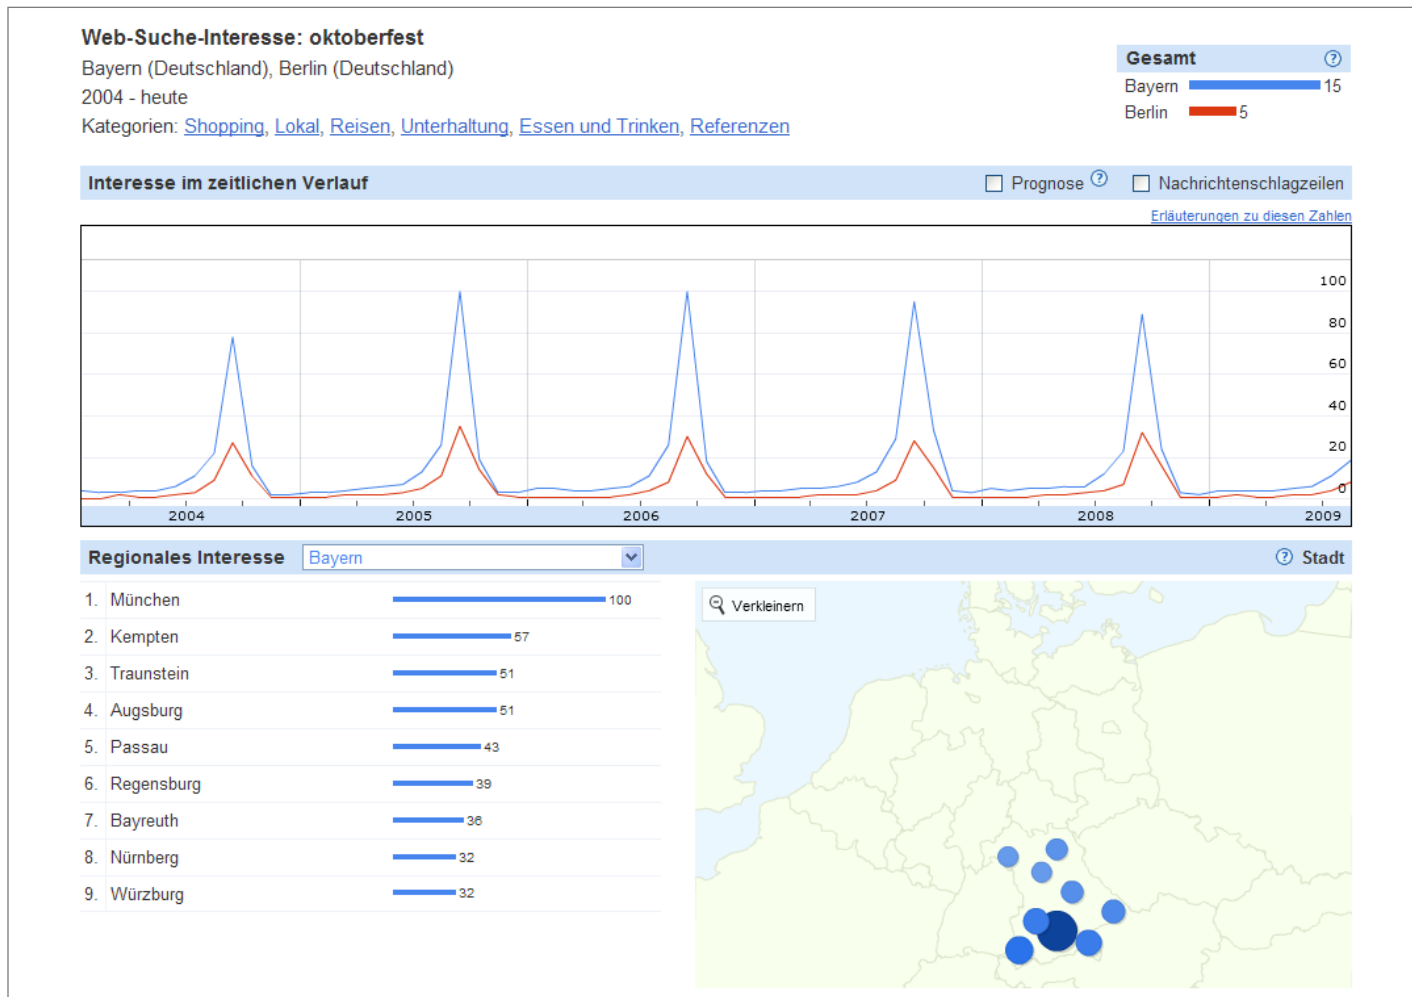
Web-Suche-Interesse: oktoberfest
Bayern (Deutschland), Berlin (Deutschland)
2004 - heute
Kategorien: Shopping, Lokal, Reisen, Unterhaltung, Essen und Trinken, Referenzen

| Gesamt | |
|---|---|
| Bayern | 15 |
| Berlin | 5 |

Interesse im zeitlichen Verlauf
Prognose
Nachrichtenschlagzeilen
Erläuterungen zu diesen Zahlen

100
80
60
40
20
0
2004
2005
2006
2007
2008
2009

Regionales Interesse
Bayern
Stadt

| | | |
|---|---|---|
| 1. | München | 100 |
| 2. | Kempten | 57 |
| 3. | Traunstein | 51 |
| 4. | Augsburg | 51 |
| 5. | Passau | 43 |
| 6. | Regensburg | 39 |
| 7. | Bayreuth | 36 |
| 8. | Nürnberg | 32 |
| 9. | Würzburg | 32 |

Verkleinern